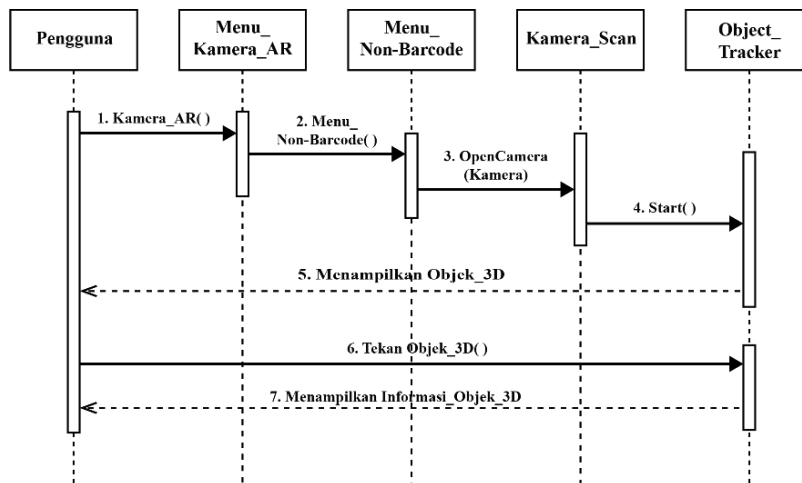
Pengguna

Menu_ Kamera_AR

Menu_ Non-Barcode

Kamera_Scan

Object_ Tracker

1. Kamera_AR( )

2. Menu_ Non-Barcode( )

3. OpenCamera (Kamera)

4. Start( )

5. Menampilkan Objek_3D

6. Tekan Objek_3D( )

7. Menampilkan Informasi_Objek_3D